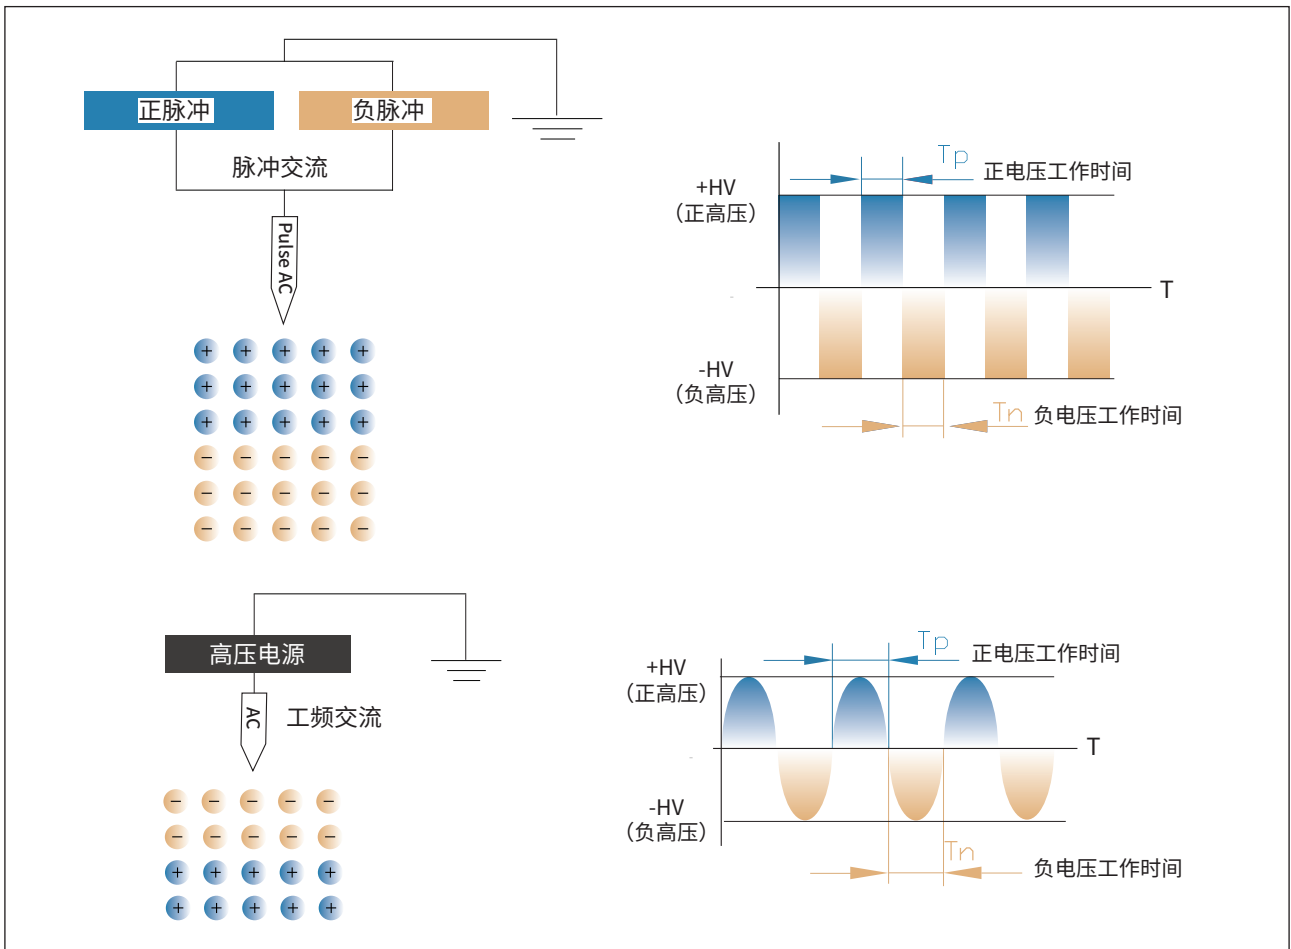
正脉冲

负脉冲

脉冲交流

Pulse AC

+ + + + +
+ + + + +
+ + + + +
− − − − −
− − − − −
− − − − −

Tp 正电压工作时间

+HV
（正高压）

T

-HV
（负高压）

Tn 负电压工作时间

高压电源

AC

工频交流

− − − − −
− − − − −
+ + + + +
+ + + + +

Tp 正电压工作时间

+HV
（正高压）

T

-HV
（负高压）

Tn

负电压工作时间